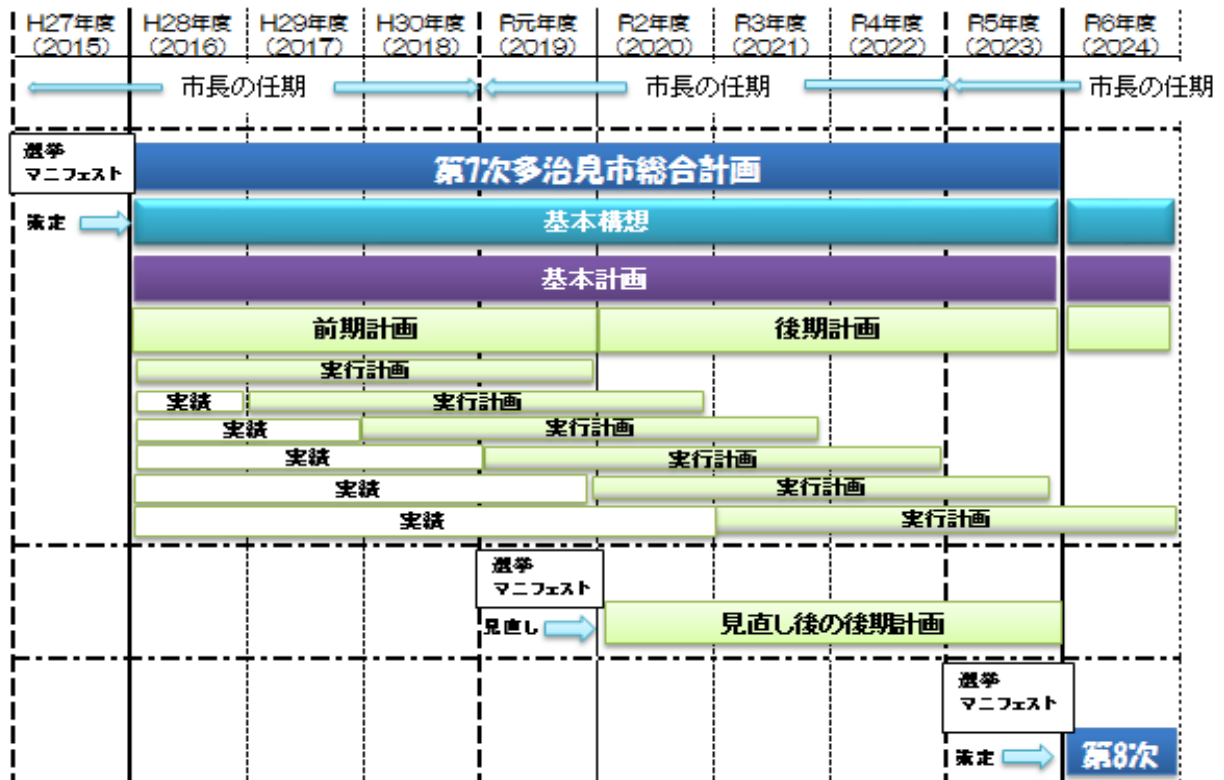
| H27年度 (2015) | H28年度 (2016) | H29年度 (2017) | H30年度 (2018) | R元年度 (2019) | R2年度 (2020) | R3年度 (2021) | R4年度 (2022) | R5年度 (2023) | R6年度 (2024) |
|---|---|---|---|---|---|---|---|---|---|

市長の任期

市長の任期

市長の任期

選挙 マニフェスト

第7次多治見市総合計画

策定

基本構想

基本計画

前期計画

後期計画

実行計画

実績

実行計画

実績

実行計画

実績

実行計画

実績

実行計画

実績

実行計画

選挙 マニフェスト

見直し

見直し後の後期計画

選挙 マニフェスト

策定

第8次